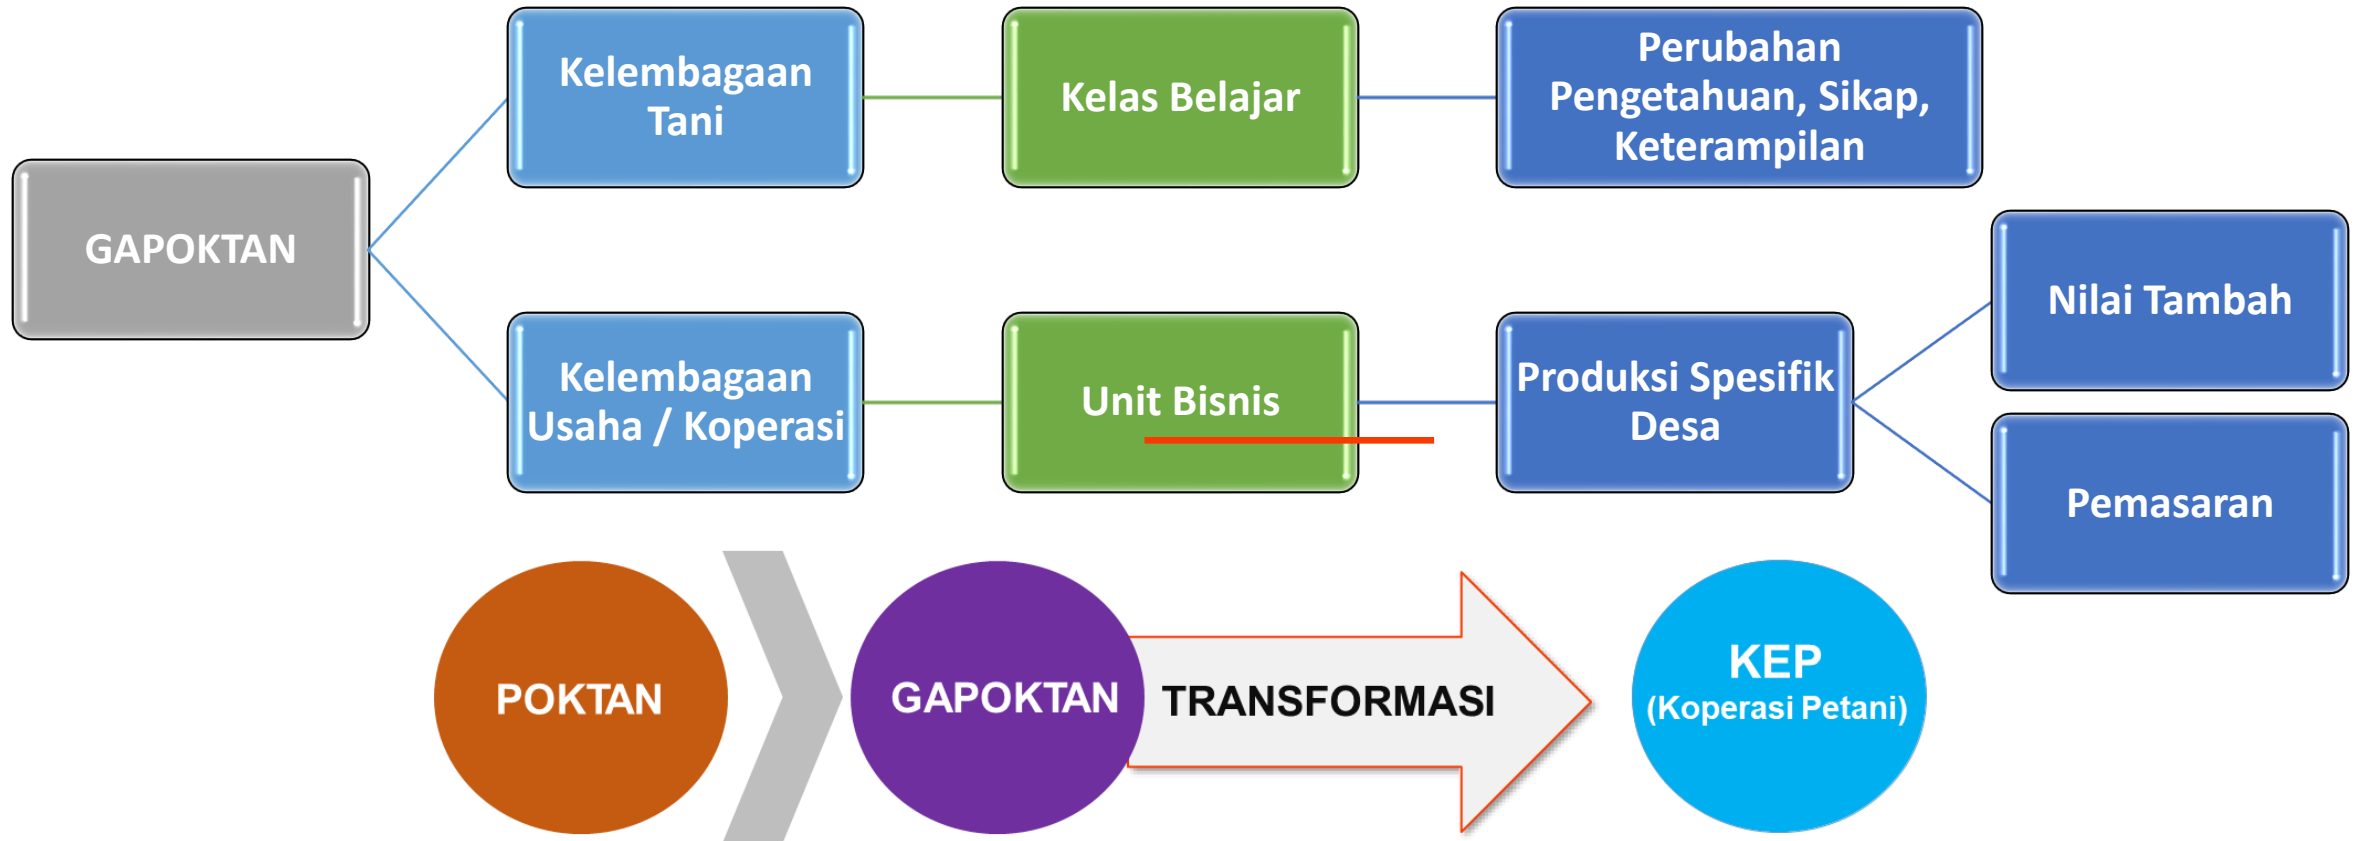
GAPOKTAN

Kelembagaan Tani

Kelas Belajar

Perubahan Pengetahuan, Sikap, Keterampilan

Kelembagaan Usaha / Koperasi

Unit Bisnis

Produksi Spesifik Desa

Nilai Tambah

Pemasaran

POKTAN

GAPOKTAN

TRANSFORMASI

KEP
(Koperasi Petani)